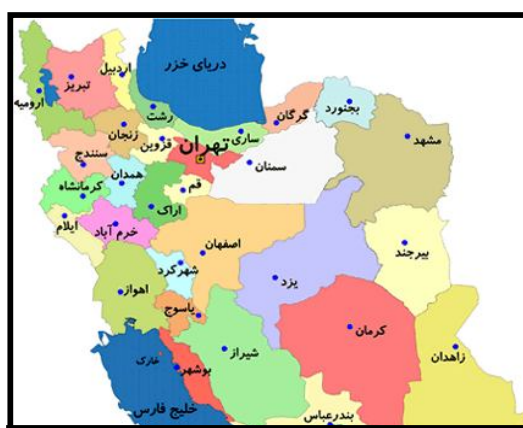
دریای خزر
اردبیل
تبریز
ارومیه
رشت
زنجان
قزوین
گرگان
بجنورد
ساری
تهران
سمنان
مشهد
سنندج
همدان
کرمانشاه
قم
اراک
خرم آباد
ایلام
اصفهان
بیرجند
شهرکرد
یزد
اهواز
یاسوج
کرمان
زاهدان
خارک
بوشهر
شیراز
خلیج فارس
بندرعباس